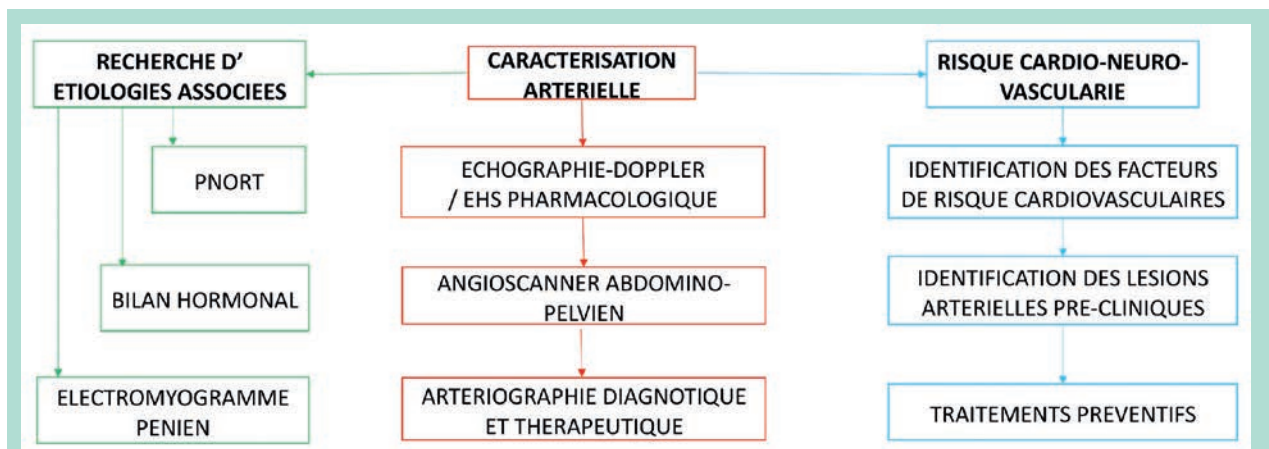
CARACTERISATION ARTERIELLE

RECHERCHE D' ETIOLOGIES ASSOCIEES

PNORT

BILAN HORMONAL

ELECTROMYOGRAMME PENIEN

ECHOGRAPHIE-DOPPLER / EHS PHARMACOLOGIQUE

ANGIOSCANNER ABDOMINO-PELVIEN

ARTERIOGRAPHIE DIAGNOTIQUE ET THERAPEUTIQUE

RISQUE CARDIO-NEURO-VASCULARIE

IDENTIFICATION DES FACTEURS DE RISQUE CARDIOVASCULAIRES

IDENTIFICATION DES LESIONS ARTERIELLES PRE-CLINIQUES

TRAITEMENTS PREVENTIFS